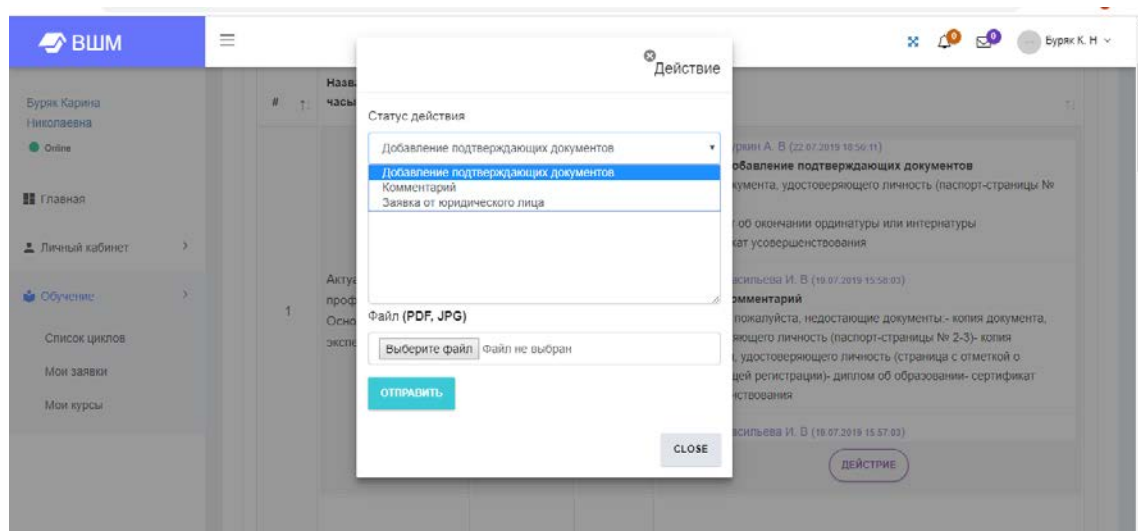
ВШМ

Буряк К. Н

Буряк Карина Николаевна
Online

Главная
Личный кабинет
Обучение
Список циклов
Мои заявки
Мои курсы

# Назв часы

1 Акту проф Осно экспе

Действие

Статус действия

Добавление подтверждающих документов

Добавление подтверждающих документов
Комментарий
Заявка от юридического лица

Файл (PDF, JPG)

Выберите файл Файл не выбран

ОТПРАВИТЬ

CLOSE

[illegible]рвин А. В (22.07.2019 18:56:11)
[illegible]обавление подтверждающих документов
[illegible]кумента, удостоверяющего личность (паспорт-страницы №
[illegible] об окончании ординатуры или интернатуры
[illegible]кат усовершенствования

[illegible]асильева И. В (19.07.2019 15:58:03)
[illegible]омментарий
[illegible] пожалуйста, недостающие документы:- копия документа, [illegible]яющего личность (паспорт-страницы № 2-3)- копия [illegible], удостоверяющего личность (страница с отметкой о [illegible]щей регистрации)- диплом об образовании- сертификат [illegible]нствования

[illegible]асильева И. В (18.07.2019 15:57:03)

ДЕЙСТВИЕ